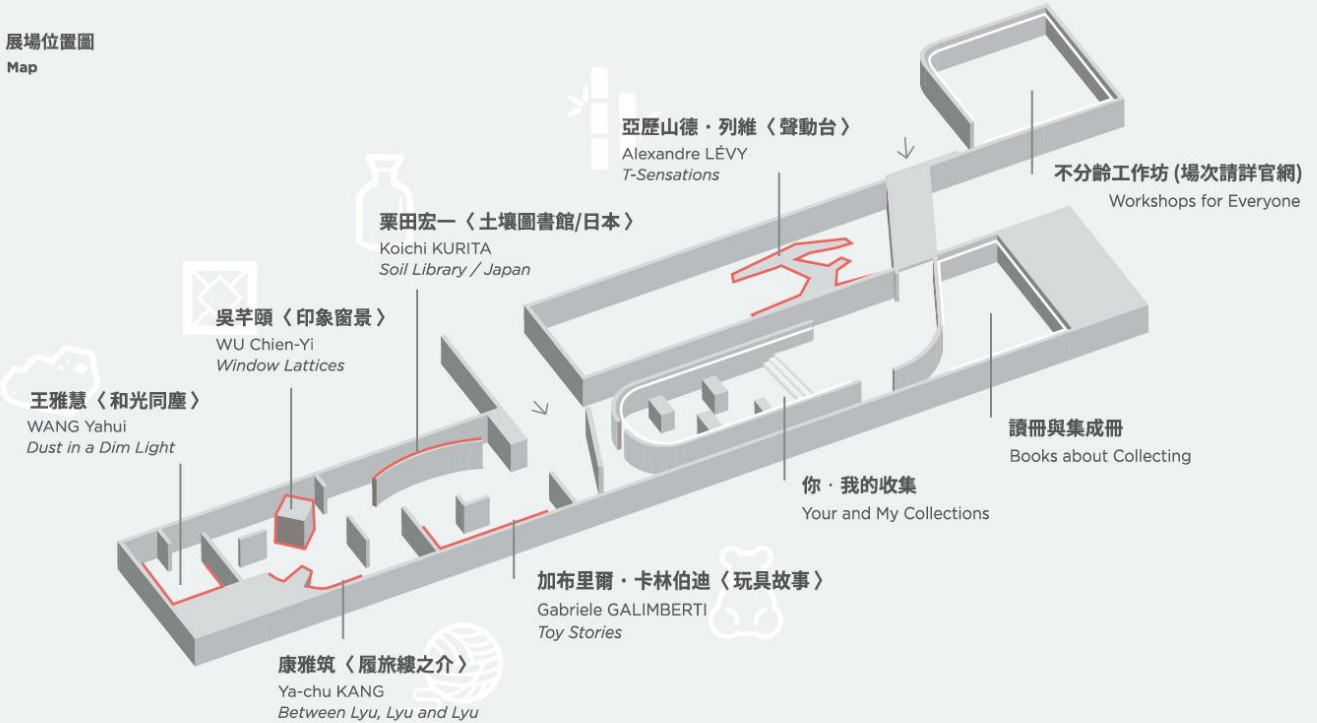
展場位置圖
Map

亞歷山德・列維〈聲動台〉
Alexandre LÉVY
T-Sensations

不分齡工作坊 (場次請詳官網)
Workshops for Everyone

栗田宏一〈土壤圖書館/日本〉
Koichi KURITA
Soil Library / Japan

吳芊頤〈印象窗景〉
WU Chien-Yi
Window Lattices

王雅慧〈和光同塵〉
WANG Yahui
Dust in a Dim Light

讀冊與集成冊
Books about Collecting

你・我的收集
Your and My Collections

加布里爾・卡林伯迪〈玩具故事〉
Gabriele GALIMBERTI
Toy Stories

康雅筑〈履旅縷之介〉
Ya-chu KANG
Between Lyu, Lyu and Lyu